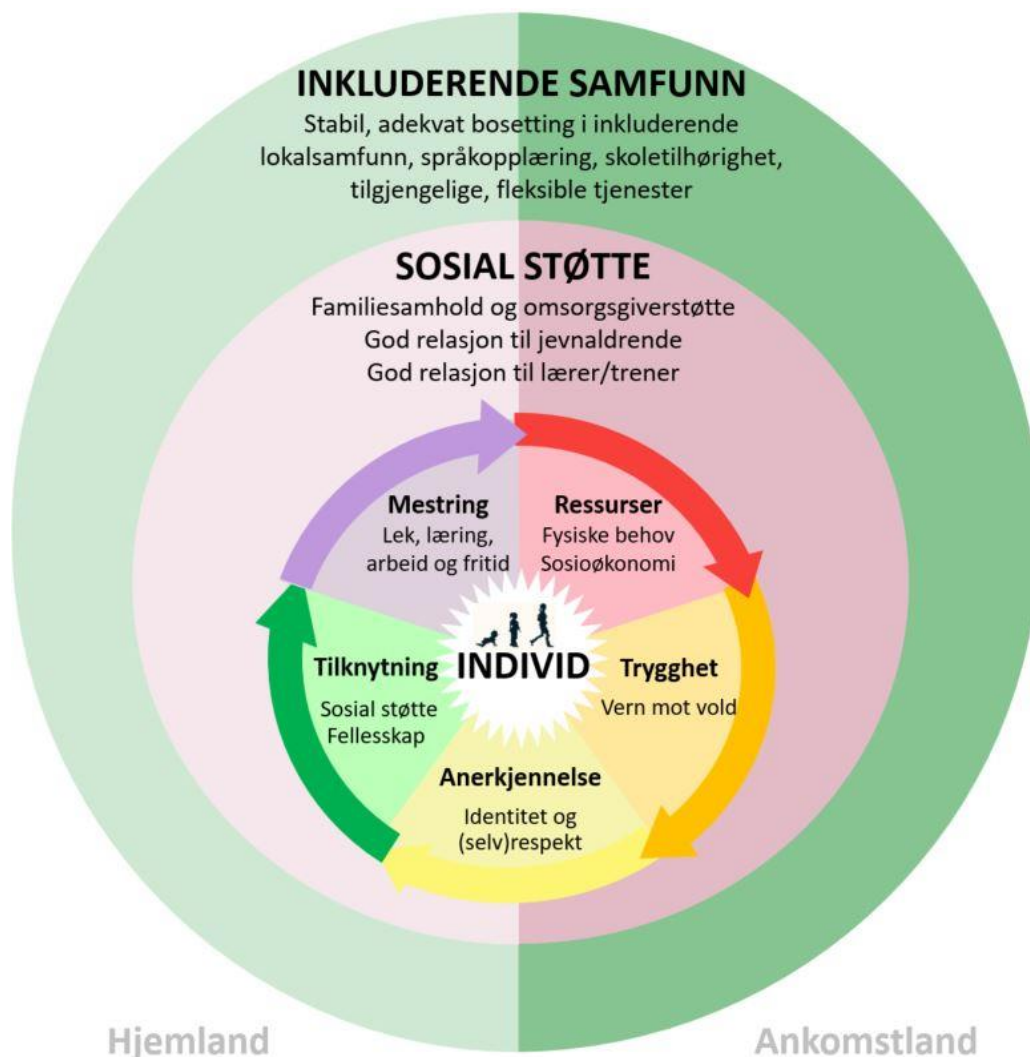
INKLUDERENDE SAMFUNN

Stabil, adekvat bosetting i inkluderende lokalsamfunn, språkopplæring, skoletilhørighet, tilgjengelige, fleksible tjenester

SOSIAL STØTTE

Familiesamhold og omsorgsgiverstøtte
God relasjon til jevnaldrende
God relasjon til lærer/trener

Mestring
Lek, læring, arbeid og fritid

Ressurser
Fysiske behov
Sosioøkonomi

Tilknytning
Sosial støtte
Fellesskap

INDIVID

Trygghet
Vern mot vold

Anerkjennelse
Identitet og (selv)respekt

Hjemland

Ankomstland